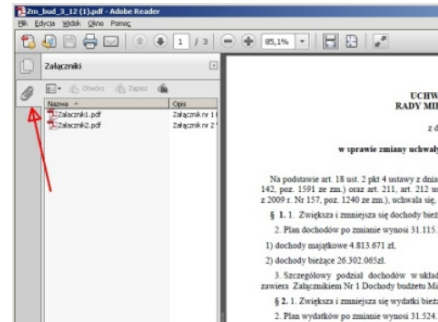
Zm_bud_3_12 (1).pdf - Adobe Reader

Plik Edycja Widok Okno Pomoc

1 / 3

85,1%

Załączniki

Otwórz Zapisz

| Nazwa | Opis |
|---|---|
| Zalacznik1.pdf | Załącznik nr 1 |
| Zalacznik2.pdf | Załącznik nr 2 |

UCHW

RADY MI

z d

w sprawie zmiany uchwał

Na podstawie art. 18 ust. 2 pkt 4 ustawy z dnia 142, poz. 1591 ze zm.) oraz art. 211, art. 212 u z 2009 r. Nr 157, poz. 1240 ze zm.), uchwala się

§ 1. 1. Zwiększa i zmniejsza się dochody bież

2. Plan dochodów po zmianie wynosi 31.115.

1) dochody majątkowe 4.813.671 zł.

2) dochody bieżące 26.302.065zł.

3. Szczegółowy podział dochodów w układ zawiera Załącznikiem Nr 1 Dochody budżetu Mi

§ 2. 1. Zwiększa i zmniejsza się wydatki bież

2. Plan wydatków po zmianie wynosi 31.524.